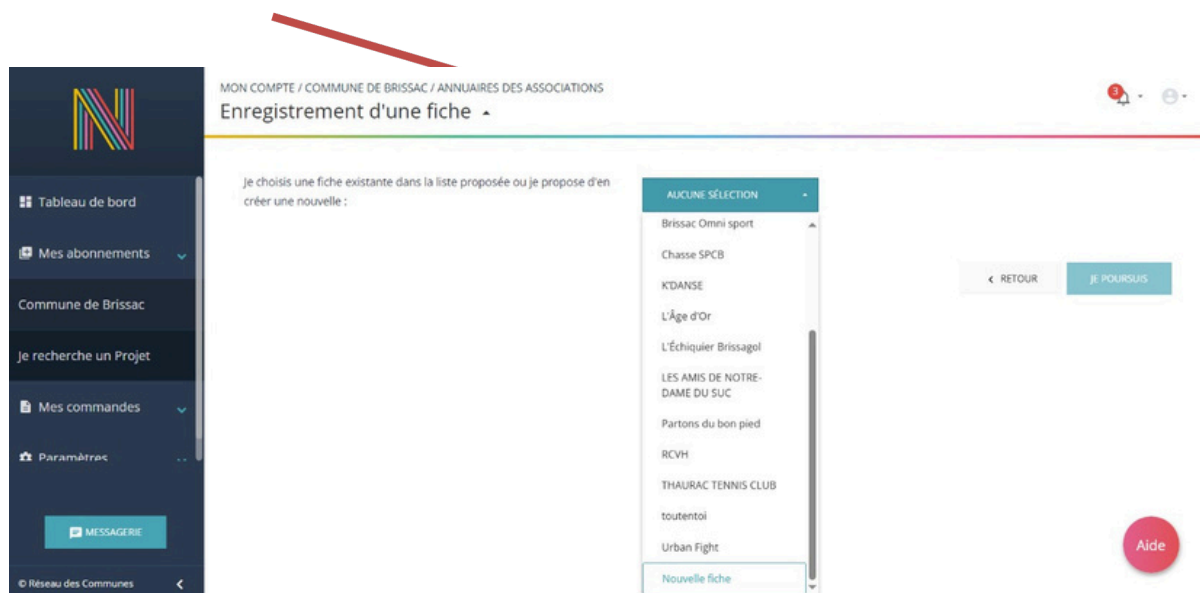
Tableau de bord

Mes abonnements

Commune de Brissac

Je recherche un Projet

Mes commandes

Paramètres

MESSAGERIE

© Réseau des Communes

MON COMPTE / COMMUNE DE BRISSAC / ANNUAIRES DES ASSOCIATIONS

Enregistrement d'une fiche

3

Je choisis une fiche existante dans la liste proposée ou je propose d'en créer une nouvelle :

AUCUNE SÉLECTION

Brissac Omni sport

Chasse SPCB

K'DANSE

L'Âge d'Or

L'Échiquier Brissagol

LES AMIS DE NOTRE-DAME DU SUC

Partons du bon pied

RCVH

THAURAC TENNIS CLUB

toutentoi

Urban Fight

Nouvelle fiche

RETOUR

JE POURSUIS

Aide